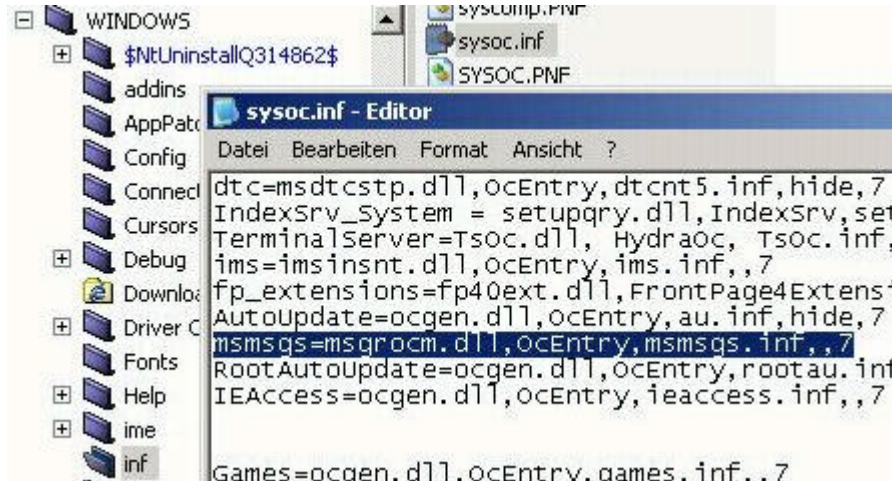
WINDOWS
$NtUninstallQ314862$
addins
AppPatc
Config
Connect
Cursors
Debug
Downlo
Driver C
Fonts
Help
ime
inf

syscomp.PNF
sysoc.inf
SYSOC.PNF

sysoc.inf - Editor
Datei Bearbeiten Format Ansicht ?

dtc=msdtcstp.dll,OcEntry,dtcnt5.inf,hide,7
IndexSrv_System = setupqry.dll,IndexSrv,se
TerminalServer=TsOc.dll, HydraOc, TsOc.inf,
ims=imsinsnt.dll,OcEntry,ims.inf,,7
fp_extensions=fp40ext.dll,FrontPage4Extens
AutoUpdate=ocgen.dll,OcEntry,au.inf,hide,7
msmsgs=msgrocm.dll,OcEntry,msmsgs.inf,,7
RootAutoUpdate=ocgen.dll,OcEntry,rootau.in
IEAccess=ocgen.dll,OcEntry,ieaccess.inf,,7

Games=ocgen.dll,OcEntry,games.inf,,7